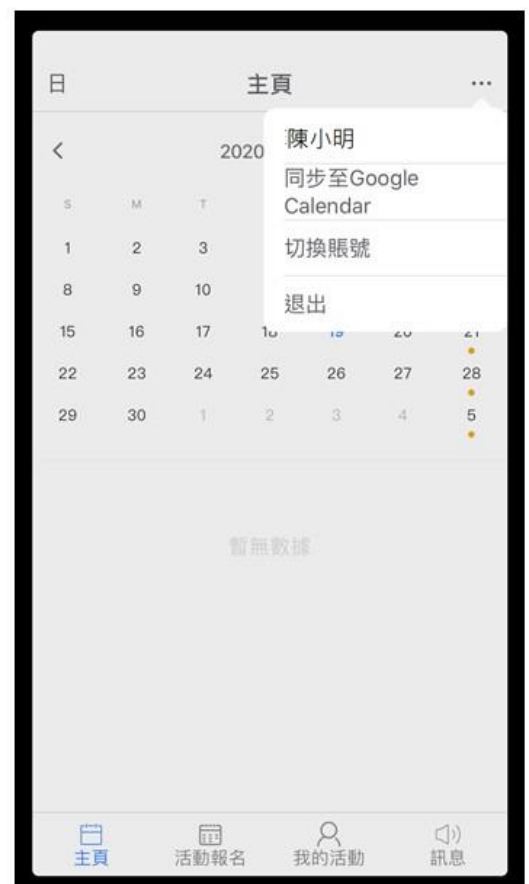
日 主頁 ...

< 2020

陳小明
同步至Google Calendar
切換賬號
退出

| S | M | T | | | | |
|---|---|---|---|---|---|---|
| 1 | 2 | 3 | | | | |
| 8 | 9 | 10 | | | | |
| 15 | 16 | 17 | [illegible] | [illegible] | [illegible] | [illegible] |
| 22 | 23 | 24 | 25 | 26 | 27 | 28 |
| 29 | 30 | 1 | 2 | 3 | 4 | 5 |

暫無數據

主頁 活動報名 我的活動 訊息